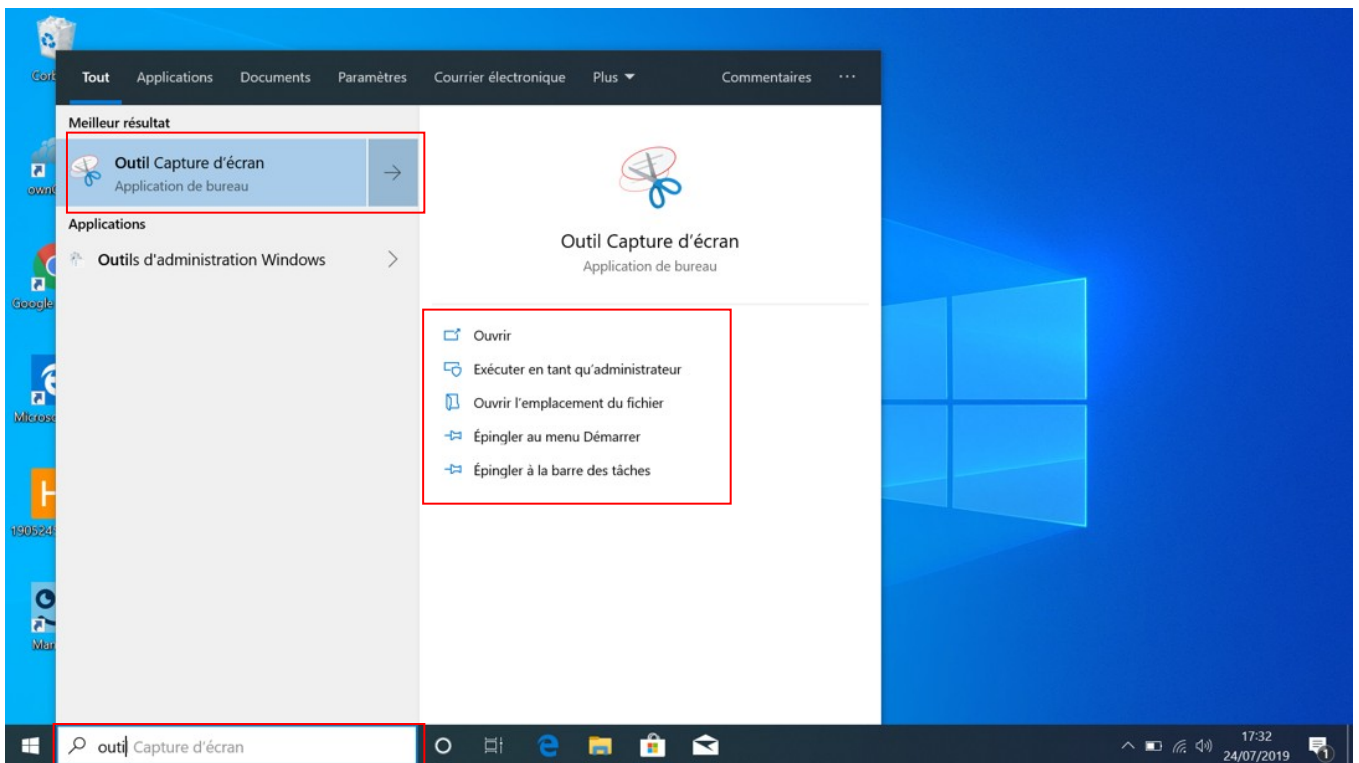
Corb

ownC

Google

Micros

190524

Man

Tout Applications Documents Paramètres Courrier électronique Plus ▼ Commentaires ···

Meilleur résultat

Outil Capture d'écran
Application de bureau

Applications

Outils d'administration Windows

Outil Capture d'écran
Application de bureau

Ouvrir
Exécuter en tant qu'administrateur
Ouvrir l'emplacement du fichier
Épingler au menu Démarrer
Épingler à la barre des tâches

outil Capture d'écran

17:32
24/07/2019

1